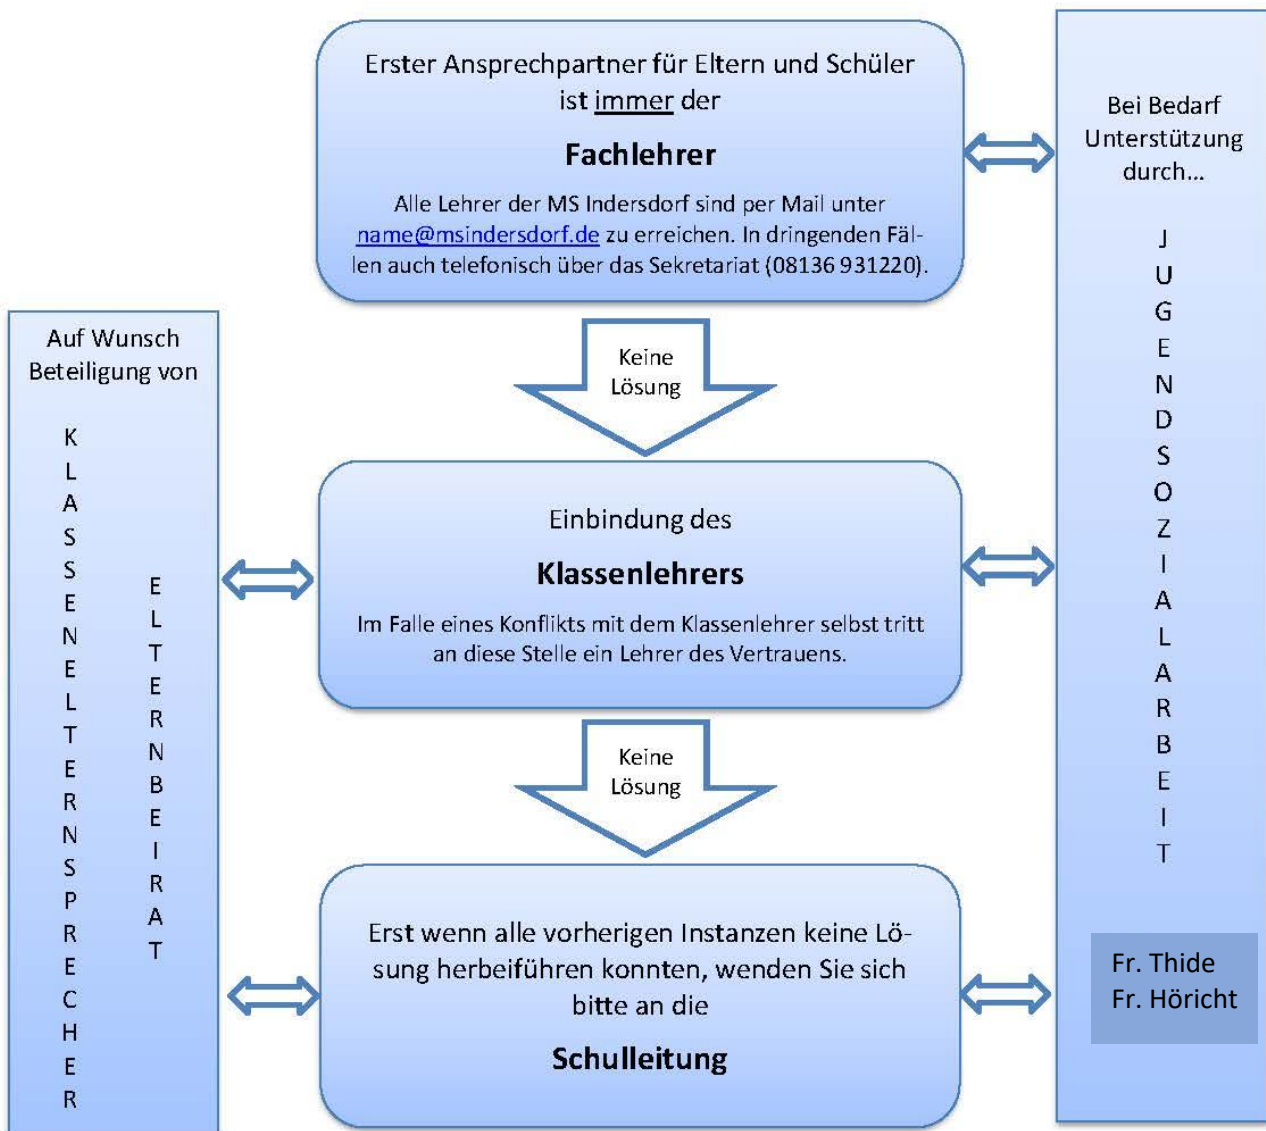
Erster Ansprechpartner für Eltern und Schüler ist immer der

Fachlehrer

Alle Lehrer der MS Indersdorf sind per Mail unter name@msindersdorf.de zu erreichen. In dringenden Fällen auch telefonisch über das Sekretariat (08136 931220).

Keine Lösung

Einbindung des

Klassenlehrers

Im Falle eines Konflikts mit dem Klassenlehrer selbst tritt an diese Stelle ein Lehrer des Vertrauens.

Keine Lösung

Erst wenn alle vorherigen Instanzen keine Lösung herbeiführen konnten, wenden Sie sich bitte an die

Schulleitung

Auf Wunsch Beteiligung von

KLASSENELTERNSPRECHER

ELTERNBEIRAT

Bei Bedarf Unterstützung durch...

JUGENDSOZIALARBEIT

Fr. Thide
Fr. Höricht